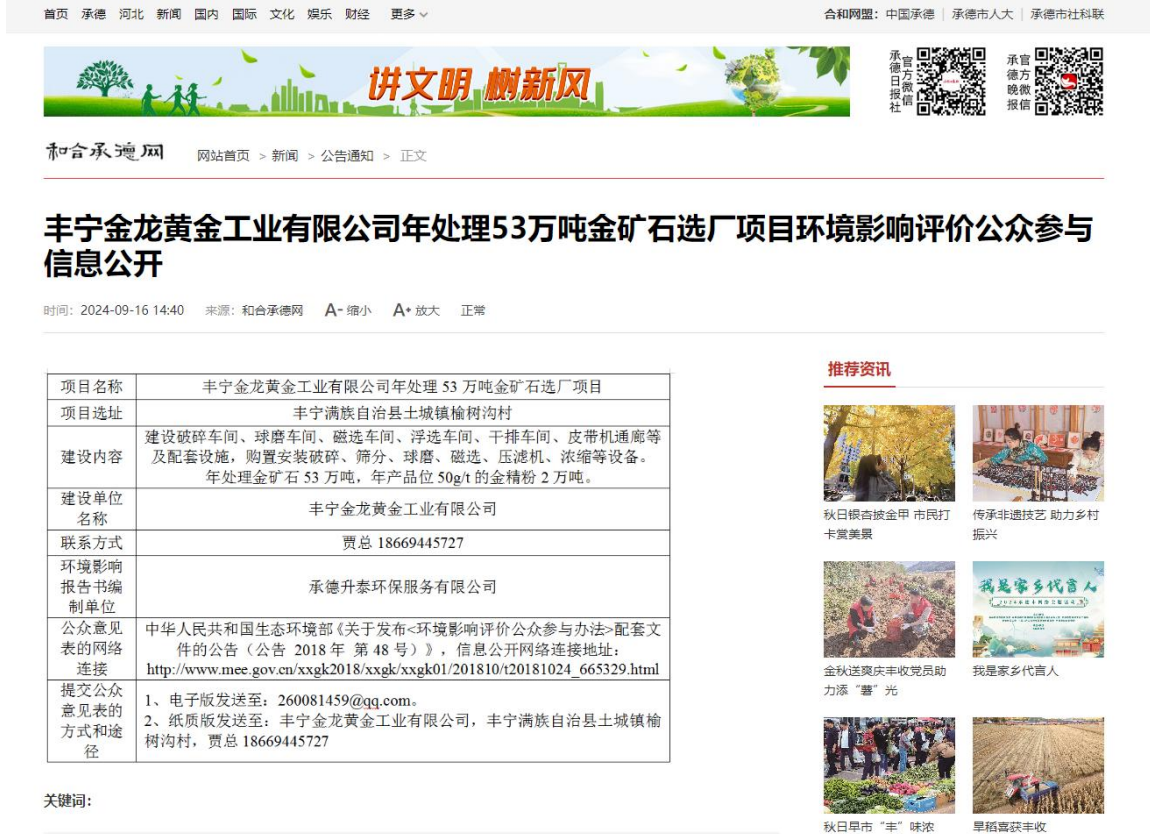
首页 承德 河北 新闻 国内 国际 文化 娱乐 财经 更多

合和网盟: 中国承德 | 承德市人大 | 承德市社科联

讲文明 树新风

承德日报社官方微信

承德晚报官方微信

和合承德网 网站首页 > 新闻 > 公告通知 > 正文

# 丰宁金龙黄金工业有限公司年处理53万吨金矿石选厂项目环境影响评价公众参与信息公开

时间: 2024-09-16 14:40 来源: 和合承德网 A- 缩小 A+ 放大 正常

| 项目名称 | 丰宁金龙黄金工业有限公司年处理 53 万吨金矿石选厂项目 |
|---|---|
| 项目选址 | 丰宁满族自治县土城镇榆树沟村 |
| 建设内容 | 建设破碎车间、球磨车间、磁选车间、浮选车间、干排车间、皮带机通廊等及配套设施，购置安装破碎、筛分、球磨、磁选、压滤机、浓缩等设备。年处理金矿石 53 万吨，年产品位 50g/t 的金精粉 2 万吨。 |
| 建设单位名称 | 丰宁金龙黄金工业有限公司 |
| 联系方式 | 贾总 18669445727 |
| 环境影响报告书编制单位 | 承德升泰环保服务有限公司 |
| 公众意见表的网络连接 | 中华人民共和国生态环境部《关于发布<环境影响评价公众参与办法>配套文件的公告（公告 2018 年 第 48 号）》，信息公开网络连接地址: http://www.mee.gov.cn/xxgk2018/xxgk/xxgk01/201810/t20181024_665329.html |
| 提交公众意见表的方式和途径 | 1、电子版发送至: 260081459@qq.com。 2、纸质版发送至: 丰宁金龙黄金工业有限公司，丰宁满族自治县土城镇榆树沟村，贾总 18669445727 |

关键词:

推荐资讯

秋日银杏披金甲 市民打卡赏美景

传承非遗技艺 助力乡村振兴

金秋送爽庆丰收党员助力添"薯"光

我是家乡代言人

秋日早市"丰"味浓

旱稻喜获丰收